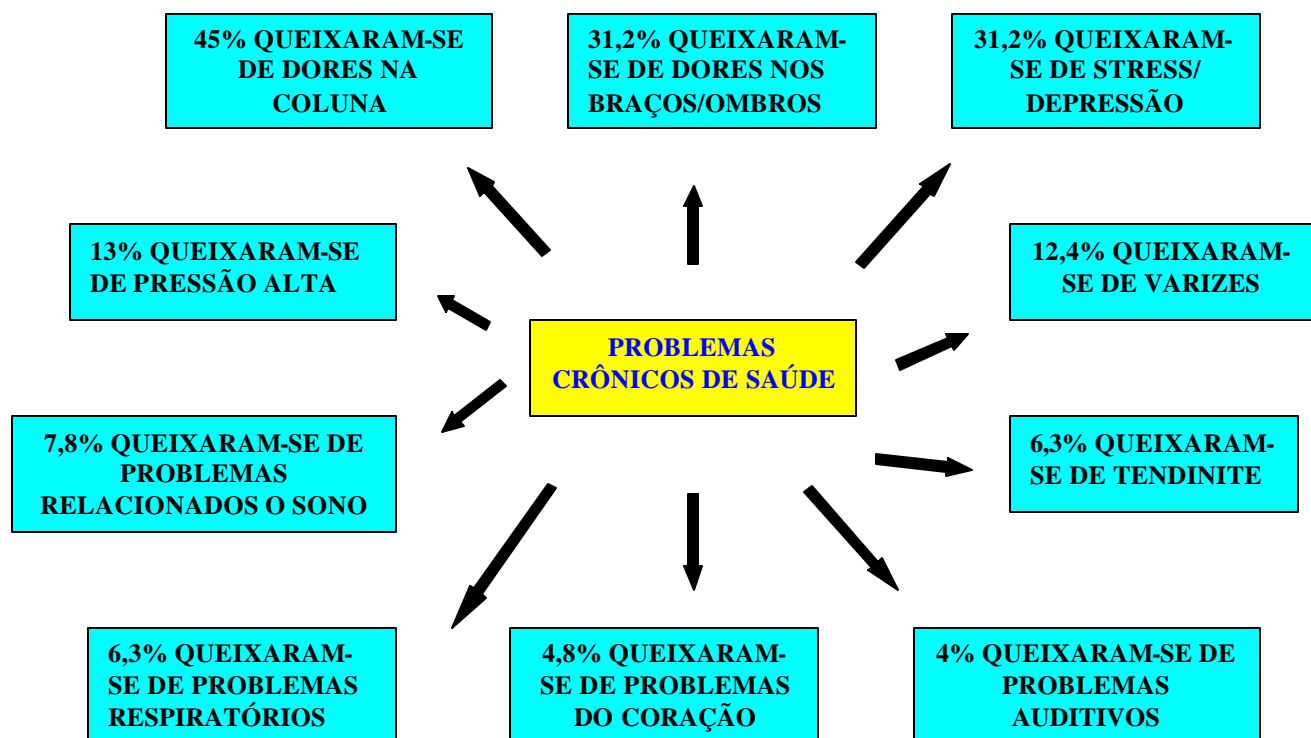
45% QUEIXARAM-SE DE DORES NA COLUNA

31,2% QUEIXARAM-SE DE DORES NOS BRAÇOS/OMBROS

31,2% QUEIXARAM-SE DE STRESS/ DEPRESSÃO

13% QUEIXARAM-SE DE PRESSÃO ALTA

12,4% QUEIXARAM-SE DE VARIZES

PROBLEMAS CRÔNICOS DE SAÚDE

7,8% QUEIXARAM-SE DE PROBLEMAS RELACIONADOS O SONO

6,3% QUEIXARAM-SE DE TENDINITE

6,3% QUEIXARAM-SE DE PROBLEMAS RESPIRATÓRIOS

4,8% QUEIXARAM-SE DE PROBLEMAS DO CORAÇÃO

4% QUEIXARAM-SE DE PROBLEMAS AUDITIVOS